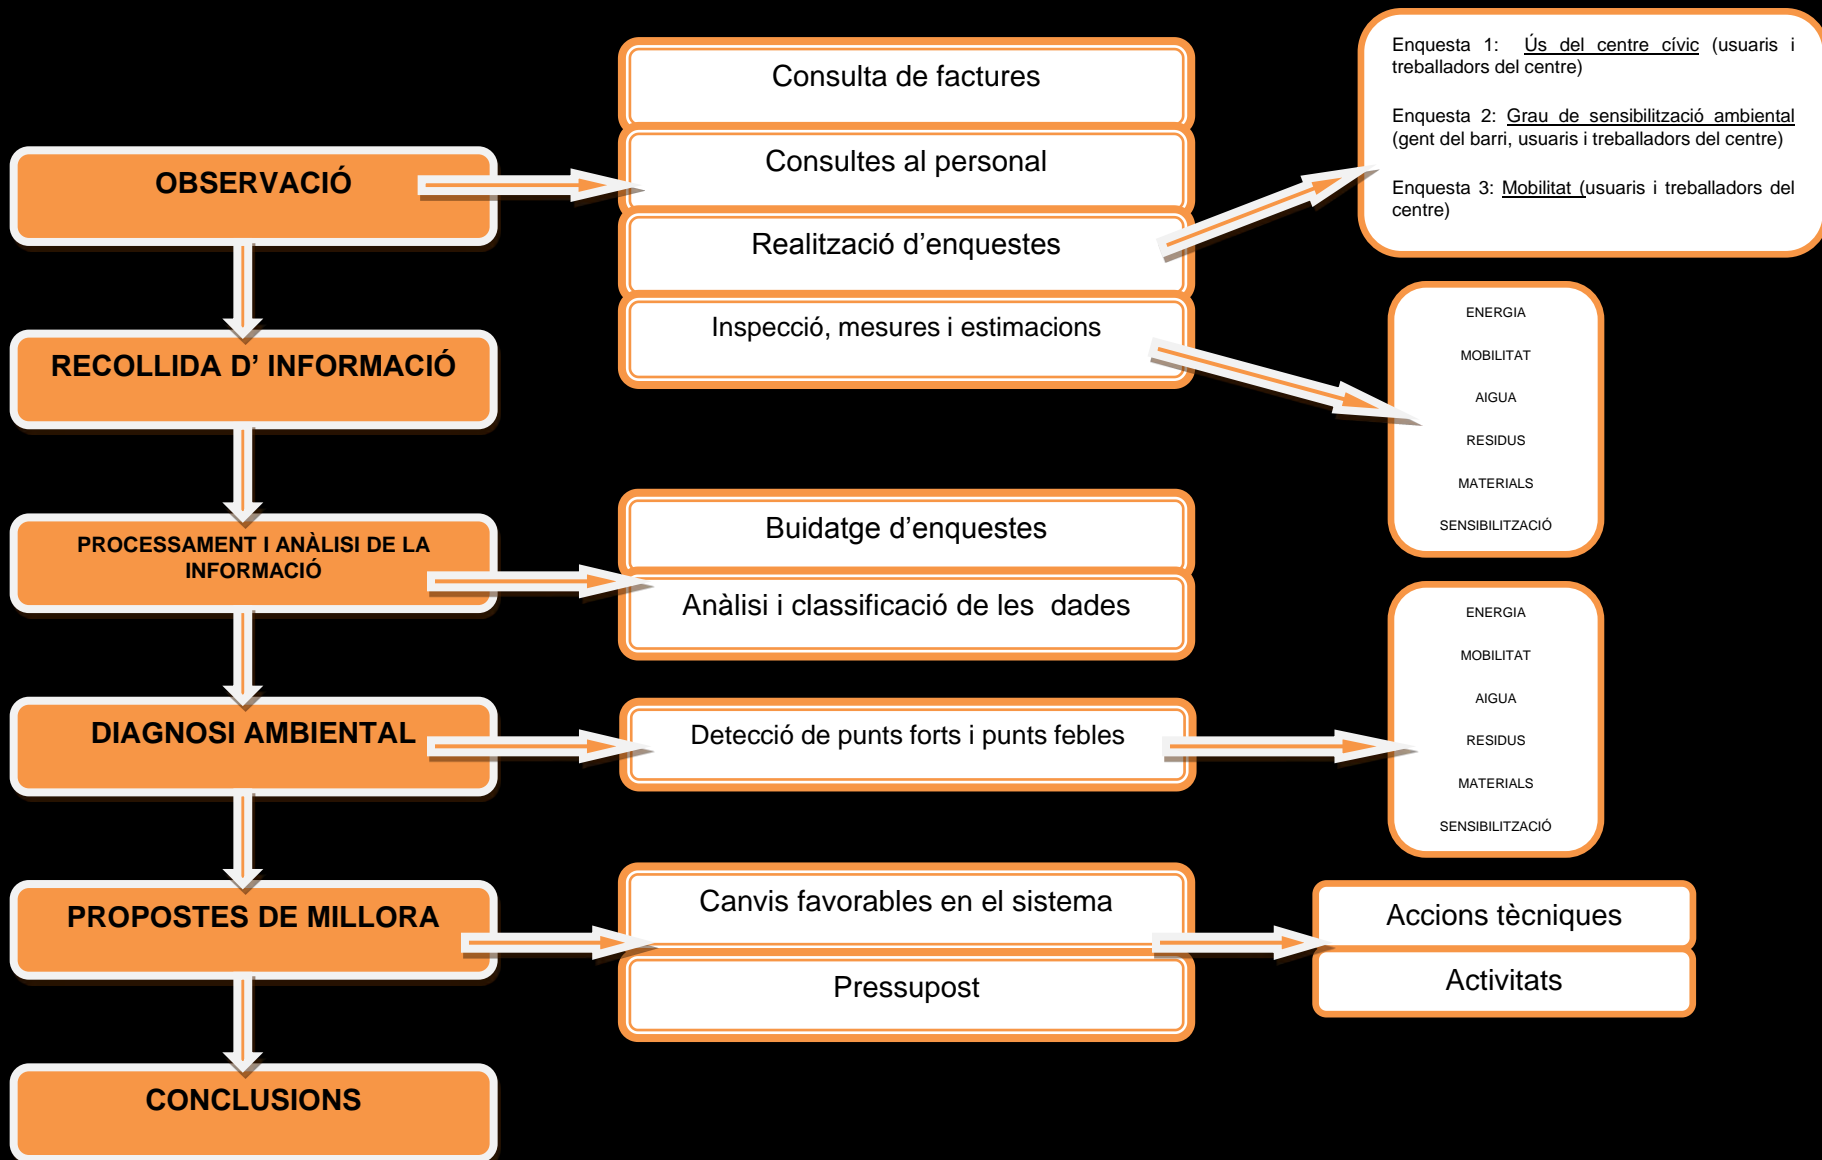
OBSERVACIÓ

RECOLLIDA D' INFORMACIÓ

PROCESSAMENT I ANÀLISI DE LA INFORMACIÓ

DIAGNOSI AMBIENTAL

PROPOSTES DE MILLORA

CONCLUSIONS

Consulta de factures

Consultes al personal

Realització d'enquestes

Inspecció, mesures i estimacions

Enquesta 1: Ús del centre cívic (usuaris i treballadors del centre)

Enquesta 2: Grau de sensibilització ambiental (gent del barri, usuaris i treballadors del centre)

Enquesta 3: Mobilitat (usuaris i treballadors del centre)

ENERGIA
MOBILITAT
AIGUA
RESIDUS
MATERIALS
SENSIBILITZACIÓ

Buidatge d'enquestes

Anàlisi i classificació de les dades

ENERGIA
MOBILITAT
AIGUA
RESIDUS
MATERIALS
SENSIBILITZACIÓ

Detecció de punts forts i punts febles

Canvis favorables en el sistema

Pressupost

Accions tècniques

Activitats